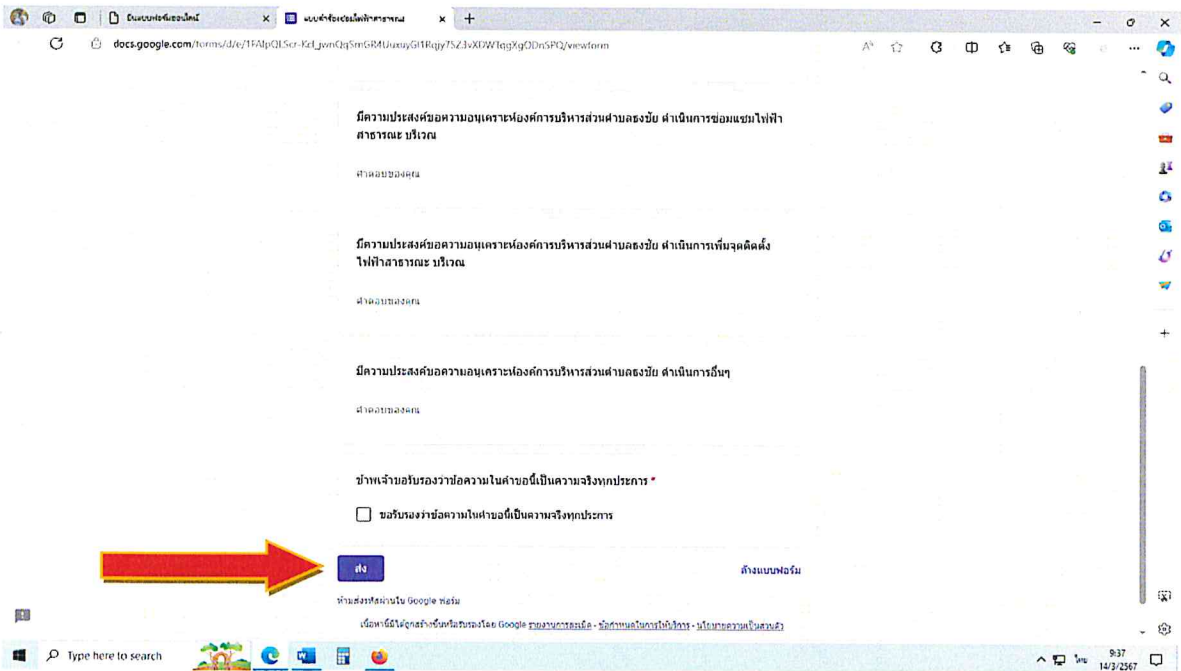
ยื่นแบบฟอร์มออนไลน์
แบบคำร้องซ่อมไฟฟ้าสาธารณะ
docs.google.com/forms/d/e/1FAIpQLScr-Kd_jwnQqSmGR4UuxuyGH1Rqjy7SZ3vXDWTqgXgODnSPQ/viewform

มีความประสงค์ขอความอนุเคราะห์องค์การบริหารส่วนตำบลธงชัย ดำเนินการซ่อมแซมไฟฟ้าสาธารณะ บริเวณ

คำตอบของคุณ

มีความประสงค์ขอความอนุเคราะห์องค์การบริหารส่วนตำบลธงชัย ดำเนินการเพิ่มจุดติดตั้งไฟฟ้าสาธารณะ บริเวณ

คำตอบของคุณ

มีความประสงค์ขอความอนุเคราะห์องค์การบริหารส่วนตำบลธงชัย ดำเนินการอื่นๆ

คำตอบของคุณ

ข้าพเจ้าขอรับรองว่าข้อความในคำขอนี้เป็นความจริงทุกประการ *

ขอรับรองว่าข้อความในคำขอนี้เป็นความจริงทุกประการ

ส่ง

ล้างแบบฟอร์ม

ห้ามส่งรหัสผ่านใน Google ฟอร์ม

เนื้อหานี้มิได้ถูกสร้างขึ้นหรือรับรองโดย Google รายงานการละเมิด - ข้อกำหนดในการให้บริการ - นโยบายความเป็นส่วนตัว

Type here to search

9:37
14/3/2567
ไทย